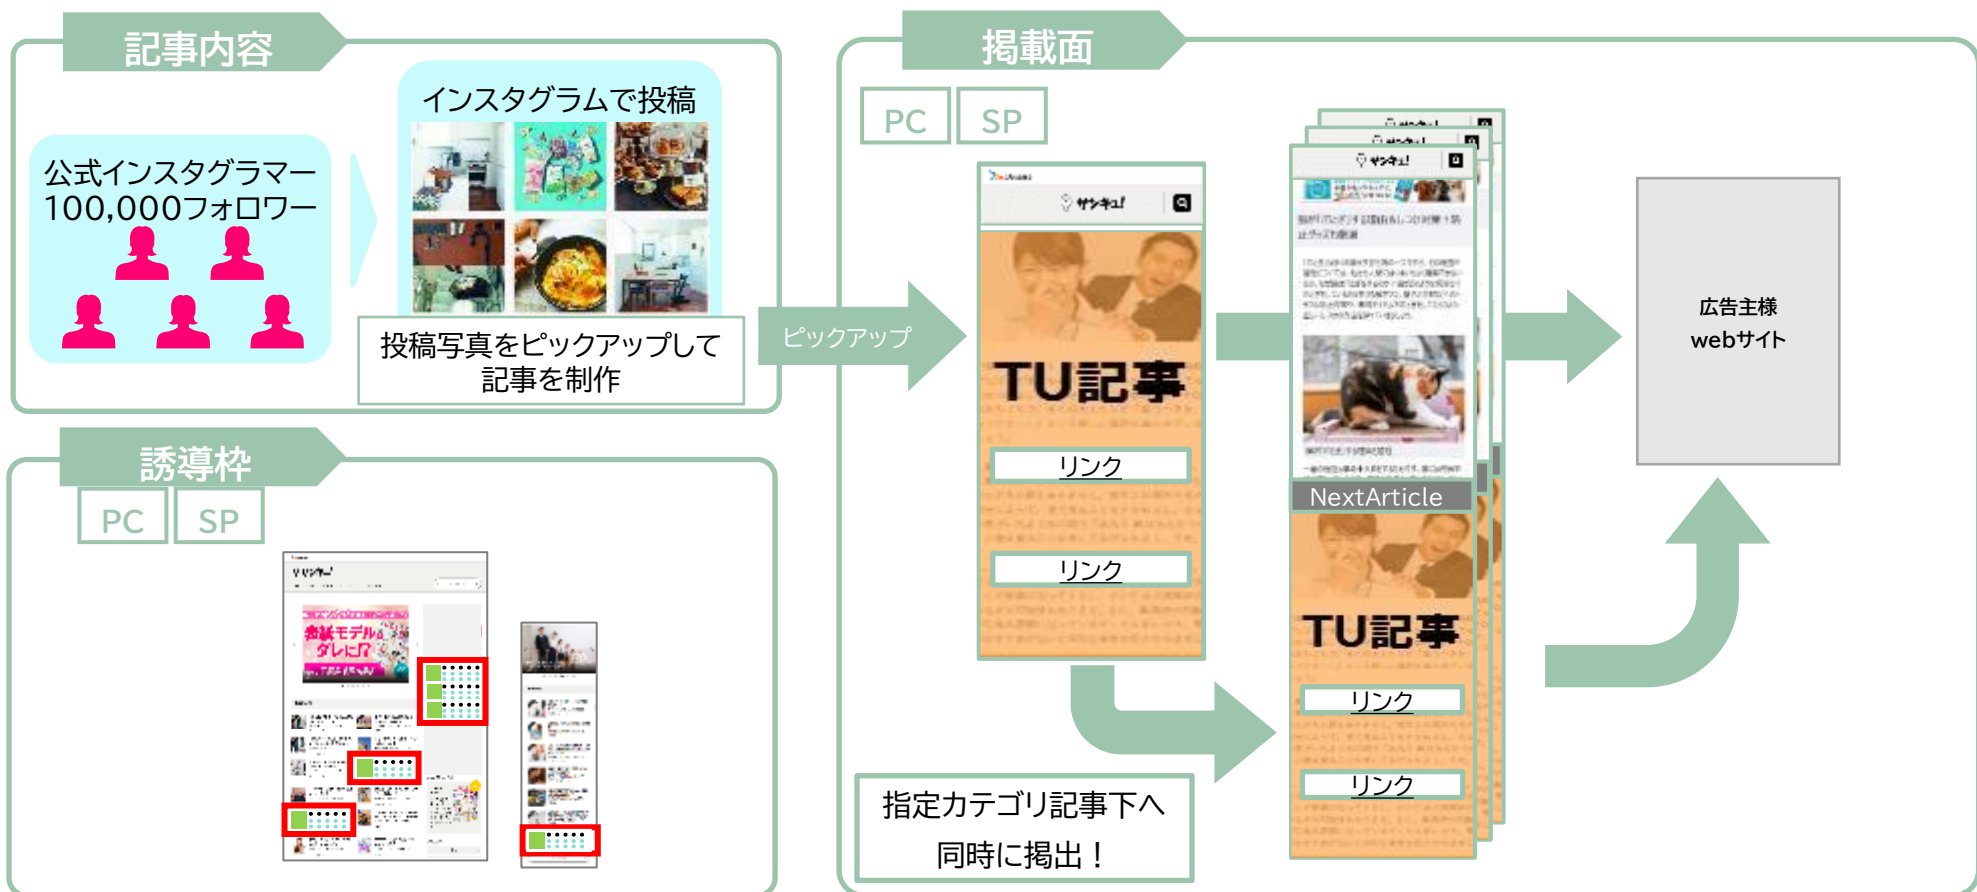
記事内容

公式インスタグラマー
100,000フォロワー

インスタグラムで投稿

投稿写真をピックアップして
記事を制作

ピックアップ

誘導枠

PC SP

赤珠モデルの
ダレに!?

掲載面

PC SP

サンキュ!

TU記事

リンク

リンク

サンキュ!

NextArticle

TU記事

リンク

リンク

指定カテゴリ記事下へ
同時に掲出!

広告主様
webサイト